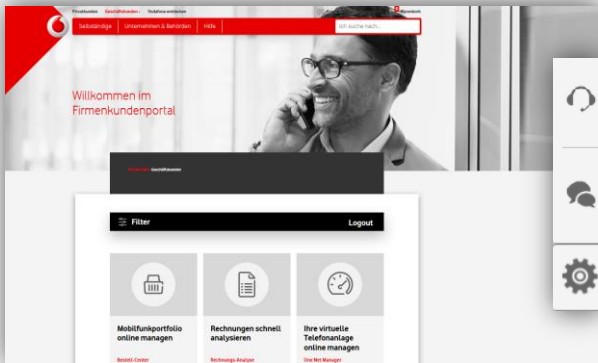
Privatkunden Geschäftskunden Vodafone entdecken

Selbständige Unternehmen & Behörden Hilfe

Ich suche nach...

Willkommen im Firmenkundenportal

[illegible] Geschäftskunden

Filter

Logout

Mobilfunkportfolio online managen

Bestell-Center

Rechnungen schnell analysieren

Rechnungs-Analyse

Ihre virtuelle Telefonanlage online managen

One Net Manager